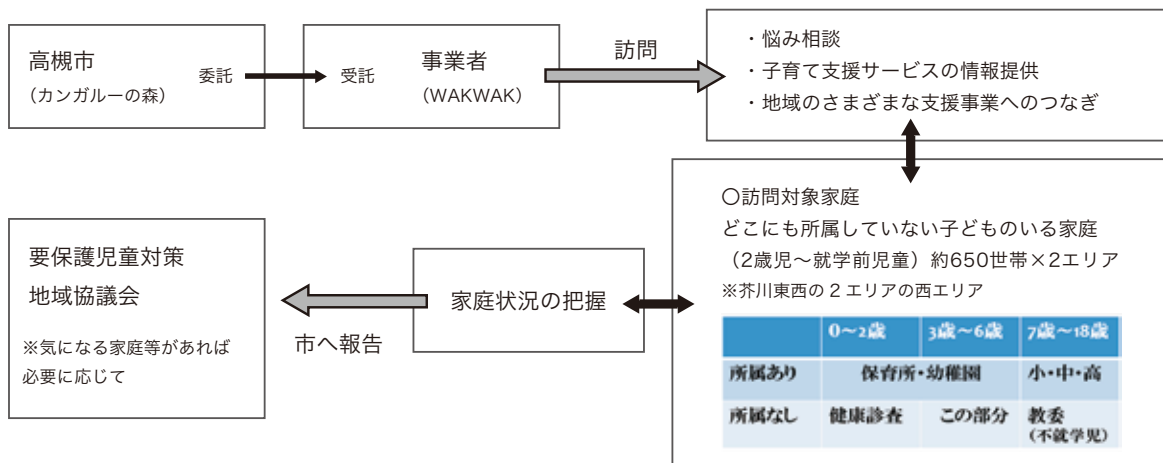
高槻市
（カンガルーの森）

委託

受託

事業者
（WAKWAK）

訪問

・悩み相談
・子育て支援サービスの情報提供
・地域のさまざまな支援事業へのつなぎ

○訪問対象家庭
どこにも所属していない子どものいる家庭
（2歳児～就学前児童）約650世帯×2エリア
※芥川東西の２エリアの西エリア

| | 0～2歳 | 3歳～6歳 | 7歳～18歳 |
|---|---|---|---|
| 所属あり | 保育所・幼稚園 | | 小・中・高 |
| 所属なし | 健康診査 | この部分 | 教委（不就学児） |

家庭状況の把握

要保護児童対策
地域協議会

※気になる家庭等があれば
必要に応じて

市へ報告